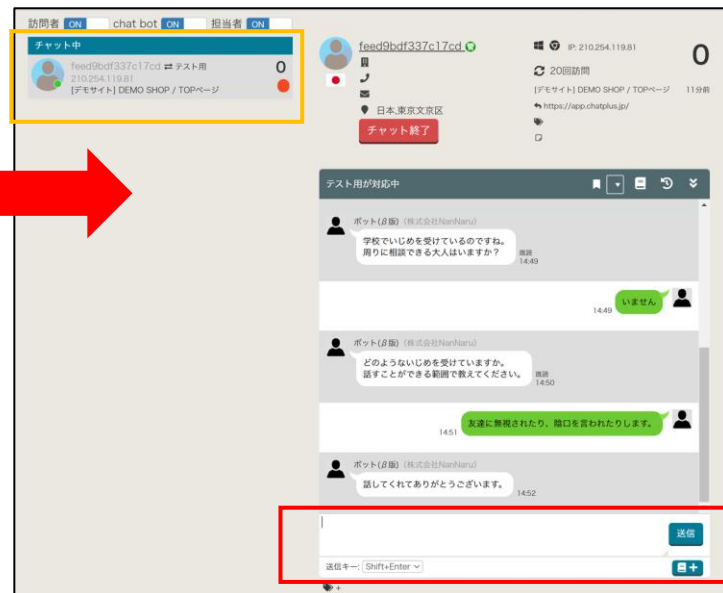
訪問者 ON chat bot ON 担当者 ON

チャット中

feed9bdf337c17cd ⇄ テスト用
210.254.119.81
[デモサイト] DEMO SHOP / TOPページ
0

feed9bdf337c17cd
日本,東京文京区
チャット終了

IP: 210.254.119.81
20回訪問
[デモサイト] DEMO SHOP / TOPページ 11分前
https://app.chatplus.jp/
0

テスト用が対応中

ボット(β版) (株式会社NanNaru)
学校でいじめを受けているのですね。周りに相談できる大人はいますか？
既読 14:49

いません
14:49

ボット(β版) (株式会社NanNaru)
どのようないじめを受けていますか。話すことができる範囲で教えてください。
既読 14:50

友達に無視されたり、陰口を言われたりします。
14:51

ボット(β版) (株式会社NanNaru)
話してくれてありがとうございます。
14:52

送信

送信キー: Shift+Enter